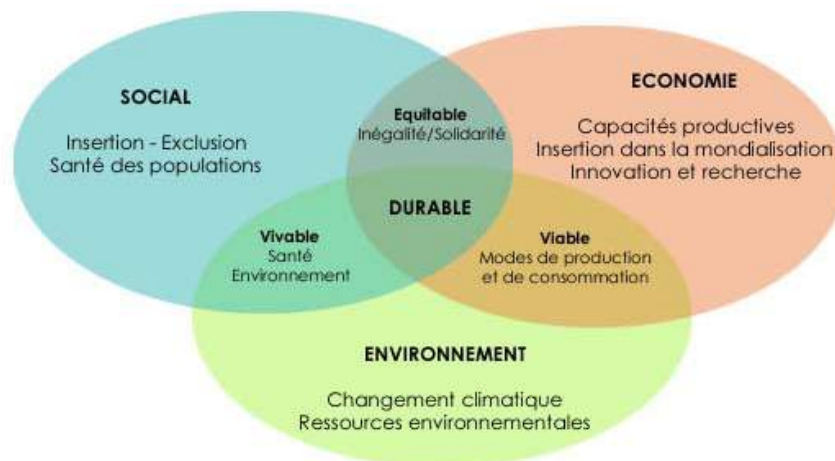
SOCIAL

Insertion - Exclusion
Santé des populations

Equitable
Inégalité/Solidarité

ECONOMIE

Capacités productives
Insertion dans la mondialisation
Innovation et recherche

DURABLE

Vivable
Santé
Environnement

Viable
Modes de production
et de consommation

ENVIRONNEMENT

Changement climatique
Ressources environnementales